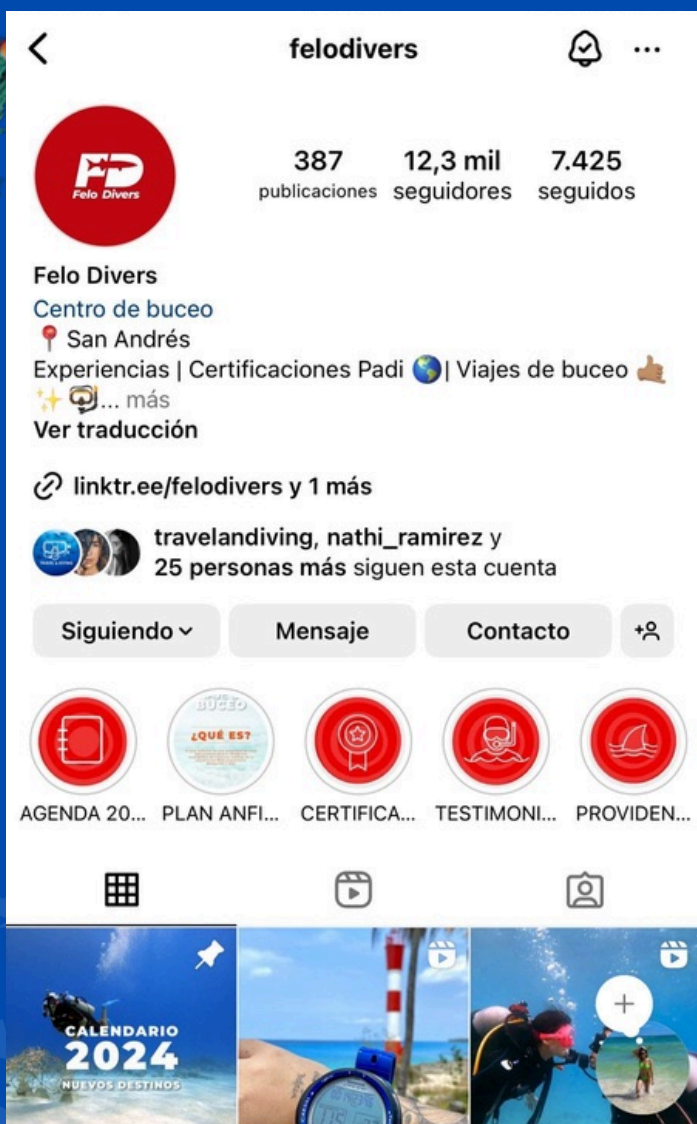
felodivers

FD
Felo Divers

387 publicaciones
12,3 mil seguidores
7.425 seguidos

Felo Divers
Centro de buceo
📍 San Andrés
Experiencias | Certificaciones Padi 🌎| Viajes de buceo 👍🏽 ✨🤿... más
Ver traducción

linktr.ee/felodivers y 1 más

travelandiving, nathi_ramirez y 25 personas más siguen esta cuenta

Siguiendo
Mensaje
Contacto

BUCEO
¿QUÉ ES?

AGENDA 20...
PLAN ANFI...
CERTIFICA...
TESTIMONI...
PROVIDEN...

CALENDARIO
2024
NUEVOS DESTINOS